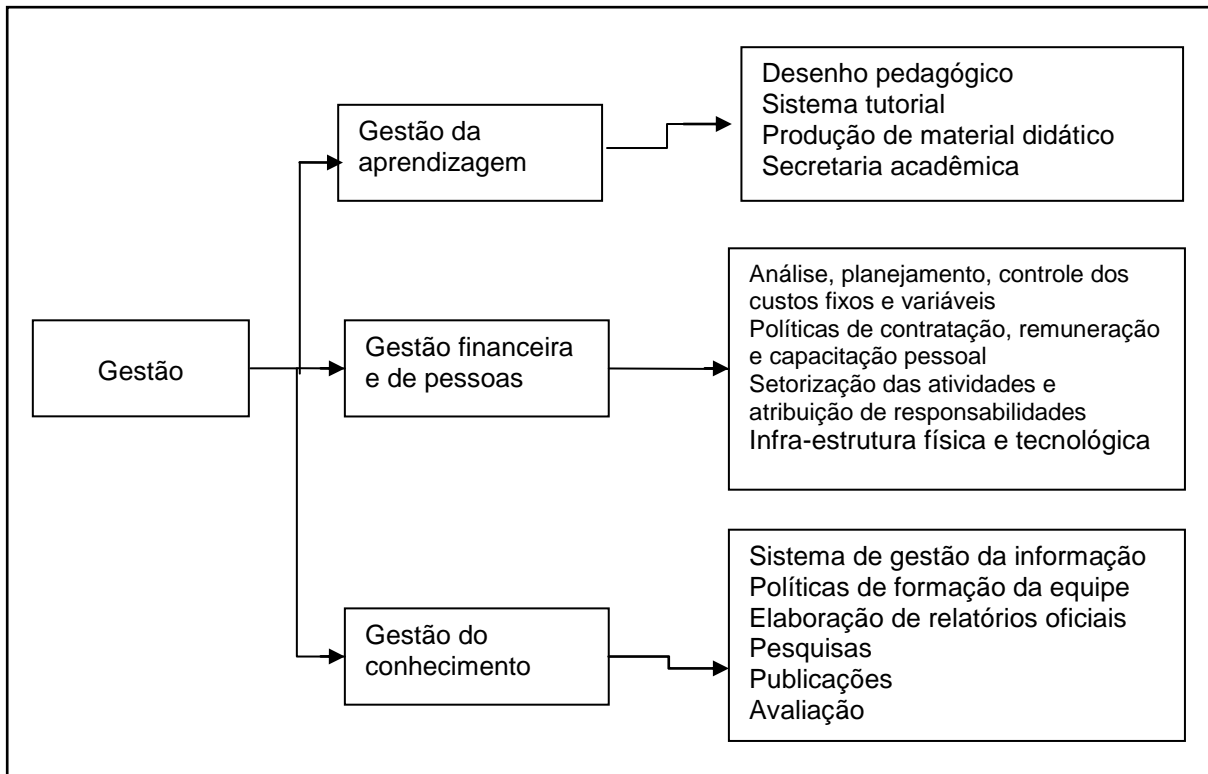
Gestão

Gestão da aprendizagem

Desenho pedagógico
Sistema tutorial
Produção de material didático
Secretaria acadêmica

Gestão financeira e de pessoas

Análise, planejamento, controle dos custos fixos e variáveis
Políticas de contratação, remuneração e capacitação pessoal
Setorização das atividades e atribuição de responsabilidades
Infra-estrutura física e tecnológica

Gestão do conhecimento

Sistema de gestão da informação
Políticas de formação da equipe
Elaboração de relatórios oficiais
Pesquisas
Publicações
Avaliação